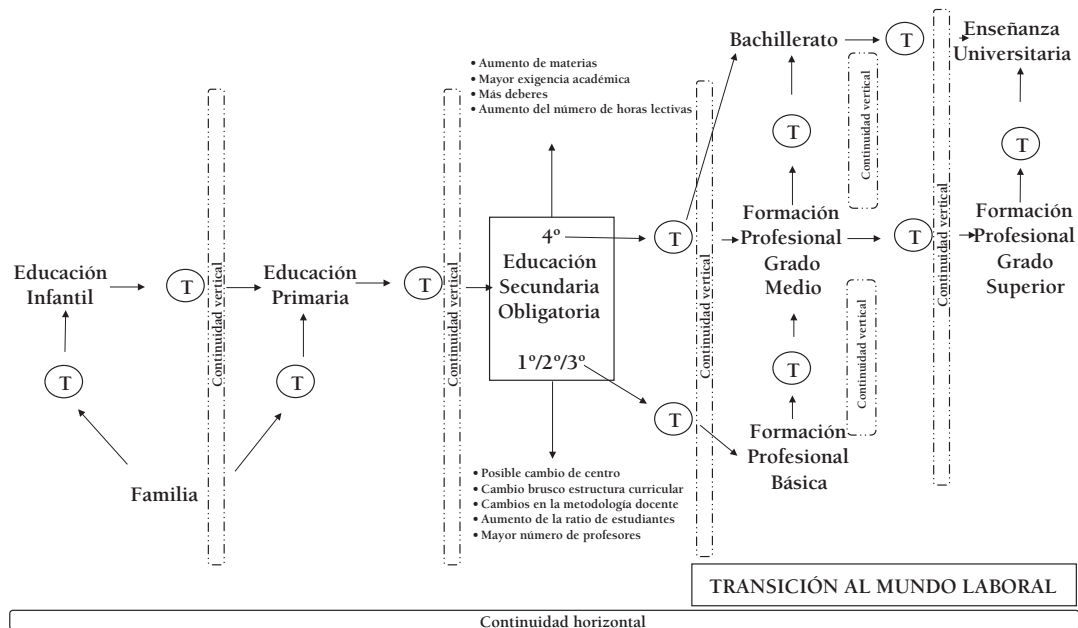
Bachillerato
T
Enseñanza Universitaria

• Aumento de materias
• Mayor exigencia académica
• Más deberes
• Aumento del número de horas lectivas

Continuidad vertical
T
Continuidad vertical
T

Educación Infantil
T
Continuidad vertical
Educación Primaria
T
Continuidad vertical

4º
Educación Secundaria Obligatoria
1º/2º/3º

T
Continuidad vertical
Formación Profesional Grado Medio
T
Formación Profesional Grado Superior

T
T
Continuidad vertical
T
T

Familia

Formación Profesional Básica

• Posible cambio de centro
• Cambio brusco estructura curricular
• Cambios en la metodología docente
• Aumento de la ratio de estudiantes
• Mayor número de profesores

TRANSICIÓN AL MUNDO LABORAL

Continuidad horizontal